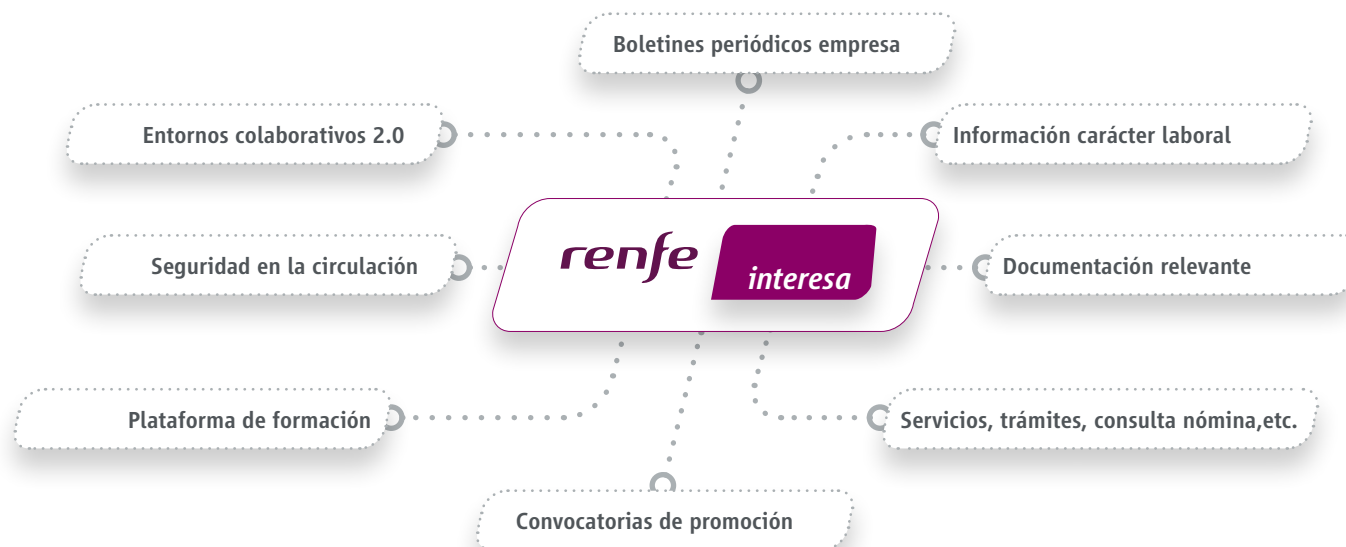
Boletines periódicos empresa

Entornos colaborativos 2.0

Información carácter laboral

renfe interesa

Seguridad en la circulación

Documentación relevante

Plataforma de formación

Servicios, trámites, consulta nómina,etc.

Convocatorias de promoción